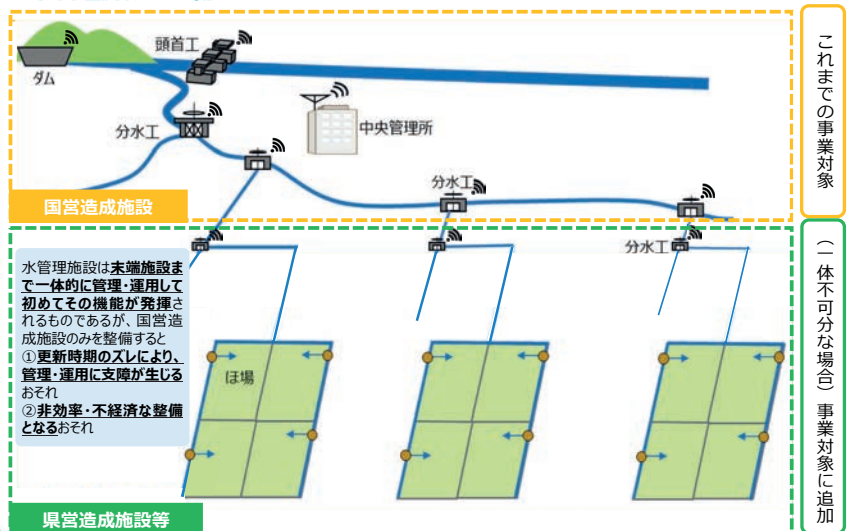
ダム

頭首工

分水工

中央管理所

分水工

分水工

国営造成施設

これまでの事業対象

水管理施設は末端施設まで一体的に管理・運用して初めてその機能が発揮されるものであるが、国営造成施設のみを整備すると
①更新時期のズレにより、管理・運用に支障が生じるおそれ
②非効率・不経済な整備となるおそれ

ほ場

県営造成施設等

（一体不可分な場合）事業対象に追加